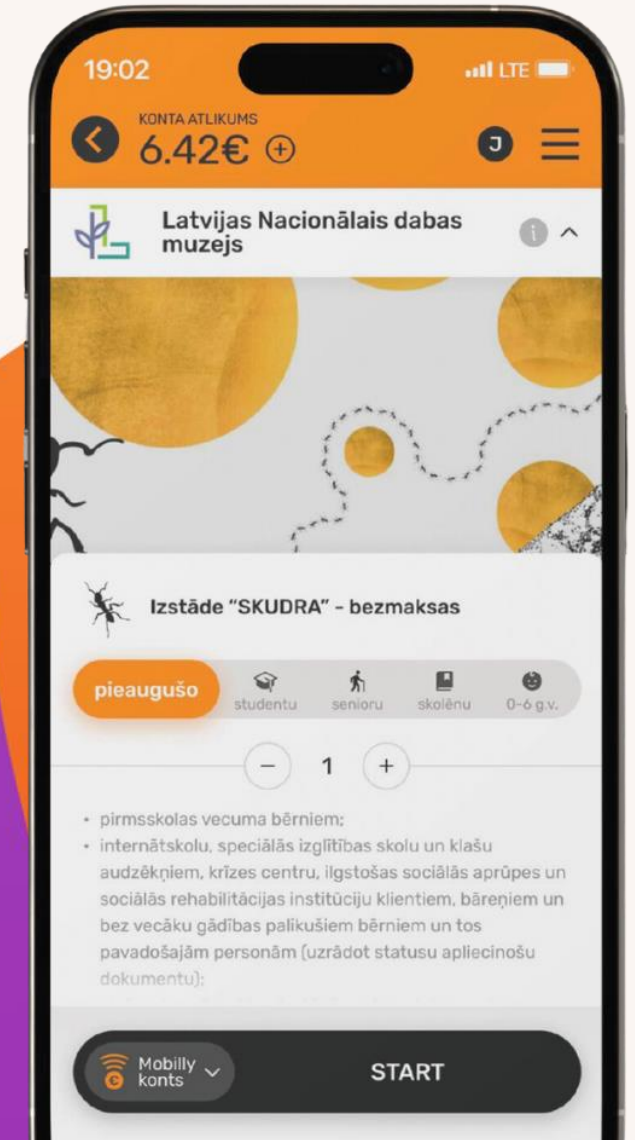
19:02

LTE

KONTA ATLIKUMS

6.42€ ⊕

J

Latvijas Nacionālais dabas muzejs

Izstāde "SKUDRA" - bezmaksas

pieaugušo

studentu

senioru

skolēnu

0-6 g.v.

− 1 +

• pirmsskolas vecuma bērniem;

• internātskolu, speciālās izglītības skolu un klašu audzēkņiem, krīzes centru, ilgstošas sociālās aprūpes un sociālās rehabilitācijas institūciju klientiem, bāreņiem un bez vecāku gādības palikušiem bērniem un tos pavadošajām personām (uzrādot statusu apliecinošu dokumentu);

Mobilly konts

START